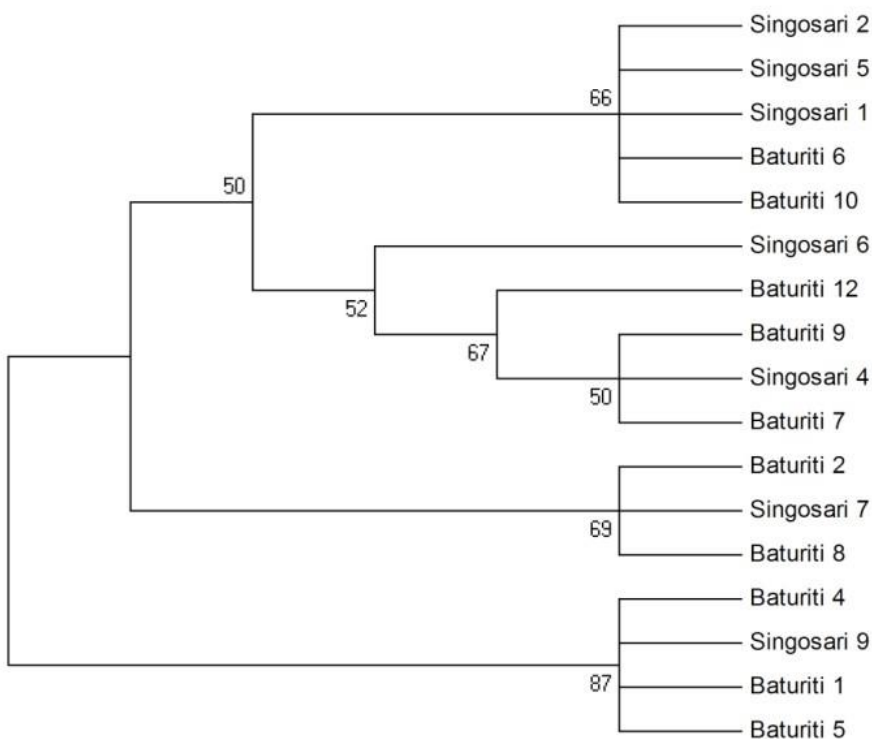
Singosari 2
Singosari 5
66
Singosari 1
Baturiti 6
50
Baturiti 10
Singosari 6
Baturiti 12
52
Baturiti 9
67
Singosari 4
50
Baturiti 7
Baturiti 2
Singosari 7
69
Baturiti 8
Baturiti 4
Singosari 9
87
Baturiti 1
Baturiti 5